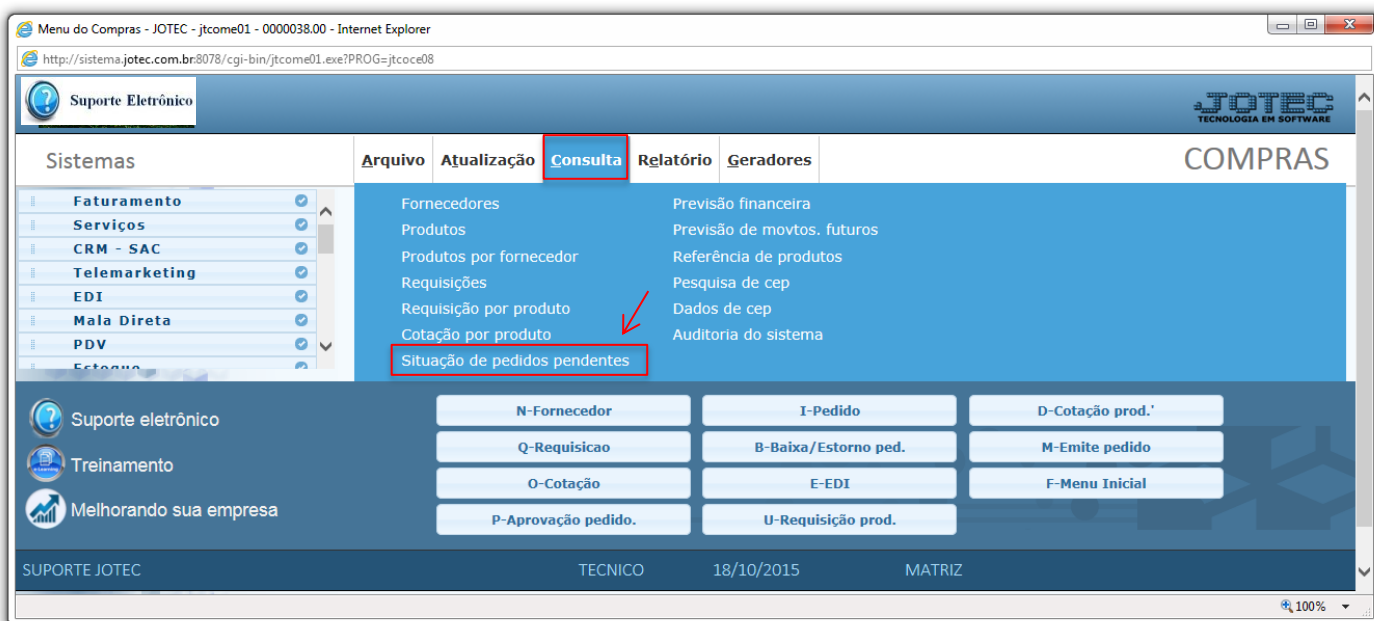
Menu do Compras - JOTEC - jtcome01 - 0000038.00 - Internet Explorer

http://sistema.jotec.com.br:8078/cgi-bin/jtcome01.exe?PROG=jtcoce08

Suporte Eletrônico

JOTEC
TECNOLOGIA EM SOFTWARE

Sistemas

Arquivo Atualização Consulta Relatório Geradores

COMPRAS

Faturamento
Serviços
CRM - SAC
Telemarketing
EDI
Mala Direta
PDV
Estoque

Fornecedores
Produtos
Produtos por fornecedor
Requisições
Requisição por produto
Cotação por produto
Situação de pedidos pendentes

Previsão financeira
Previsão de movtos. futuros
Referência de produtos
Pesquisa de cep
Dados de cep
Auditoria do sistema

Suporte eletrônico
Treinamento
Melhorando sua empresa

| N-Fornecedor | I-Pedido | D-Cotação prod.' |
|---|---|---|
| Q-Requisicao | B-Baixa/Estorno ped. | M-Emite pedido |
| O-Cotação | E-EDI | F-Menu Inicial |
| P-Aprovação pedido. | U-Requisição prod. | |

SUPORTE JOTEC TECNICO 18/10/2015 MATRIZ

100%